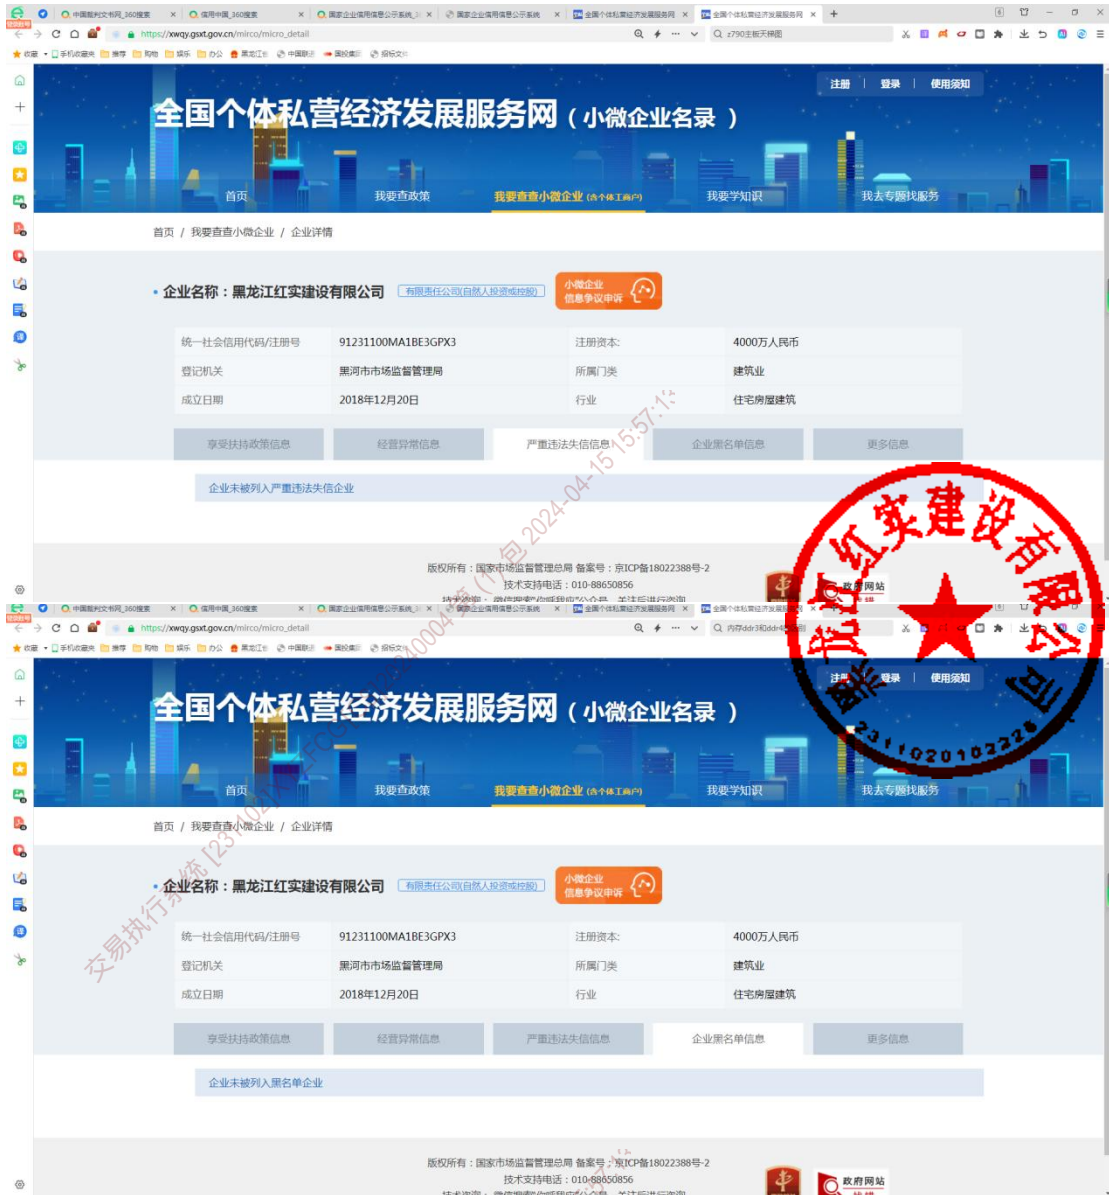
中国裁判文书网_360搜索 | 信用中国_360搜索 | 国家企业信用信息公示系统 | 国家企业信用信息公示系统 | 全国个体私营经济发展服务网 | 全国个体私营经济发展服务网

https://xwqy.gsxt.gov.cn/mirco/micro_detail

z790主板天梯图

收藏 手机收藏夹 推荐 购物 娱乐 办公 黑龙江 中国联通 国投集团 报价文件

注册 | 登录 | 使用须知

全国个体私营经济发展服务网（小微企业名录）

首页 我要查政策 我要查查小微企业(含个体工商户) 我要学知识 我去专题找服务

首页 / 我要查查小微企业 / 企业详情

• 企业名称：黑龙江红实建设有限公司 有限责任公司(自然人投资或控股) 小微企业信息争议申诉

| 统一社会信用代码/注册号 | 91231100MA1BE3GPX3 | 注册资本: | 4000万人民币 |
|---|---|---|---|
| 登记机关 | 黑河市市场监督管理局 | 所属门类 | 建筑业 |
| 成立日期 | 2018年12月20日 | 行业 | 住宅房屋建筑 |

享受扶持政策信息 经营异常信息 严重违法失信信息 企业黑名单信息 更多信息

企业未被列入严重违法失信企业

版权所有：国家市场监督管理总局 备案号：京ICP备18022388号-2
技术支持电话：010-88650856

政府网站

黑龙江红实建设有限公司
2311020102226

交易执行系统[2311020...]FCC...20240004 黄(个)包 2024-04-15 15:57:1

中国裁判文书网_360搜索 | 信用中国_360搜索 | 国家企业信用信息公示系统 | 国家企业信用信息公示系统 | 全国个体私营经济发展服务网 | 全国个体私营经济发展服务网

https://xwqy.gsxt.gov.cn/mirco/micro_detail

注册 | 登录 | 使用须知

全国个体私营经济发展服务网（小微企业名录）

首页 我要查政策 我要查查小微企业(含个体工商户) 我要学知识 我去专题找服务

首页 / 我要查查小微企业 / 企业详情

• 企业名称：黑龙江红实建设有限公司 有限责任公司(自然人投资或控股) 小微企业信息争议申诉

| 统一社会信用代码/注册号 | 91231100MA1BE3GPX3 | 注册资本: | 4000万人民币 |
|---|---|---|---|
| 登记机关 | 黑河市市场监督管理局 | 所属门类 | 建筑业 |
| 成立日期 | 2018年12月20日 | 行业 | 住宅房屋建筑 |

享受扶持政策信息 经营异常信息 严重违法失信信息 企业黑名单信息 更多信息

企业未被列入黑名单企业

版权所有：国家市场监督管理总局 备案号：京ICP备18022388号-2
技术支持电话：010-88650856

政府网站